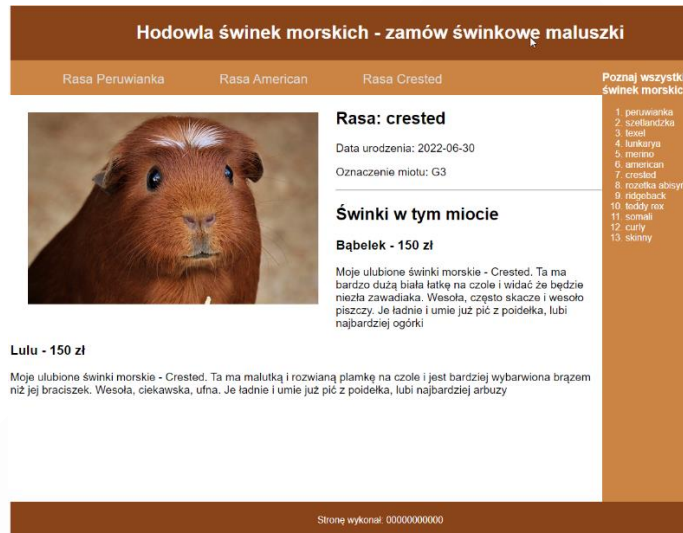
Hodowla świnek morskich - zamów świnkowe maluszki

Rasa Peruwianka Rasa American Rasa Crested

Poznaj wszystk świnek morskic

1. peruwianka
2. szetlandzka
3. texel
4. lunkarya
5. merino
6. american
7. crested
8. rozetka abisy
9. ridgeback
10. teddy rex
11. somali
12. curly
13. skinny

Rasa: crested

Data urodzenia: 2022-06-30

Oznaczenie miotu: G3

Świnki w tym miocie

Bąbelek - 150 zł

Moje ulubione świnki morskie - Crested. Ta ma bardzo dużą biała łatkę na czole i widać że będzie niezła zawadiaka. Wesoła, często skacze i wesoło piszczy. Je ładnie i umie już pić z poidełka, lubi najbardziej ogórki

Lulu - 150 zł

Moje ulubione świnki morskie - Crested. Ta ma malutką i rozwianą plamkę na czole i jest bardziej wybarwiona brązem niż jej braciszek. Wesoła, ciekawska, ufna. Je ładnie i umie już pić z poidełka, lubi najbardziej arbuzy

Stronę wykonał: 00000000000